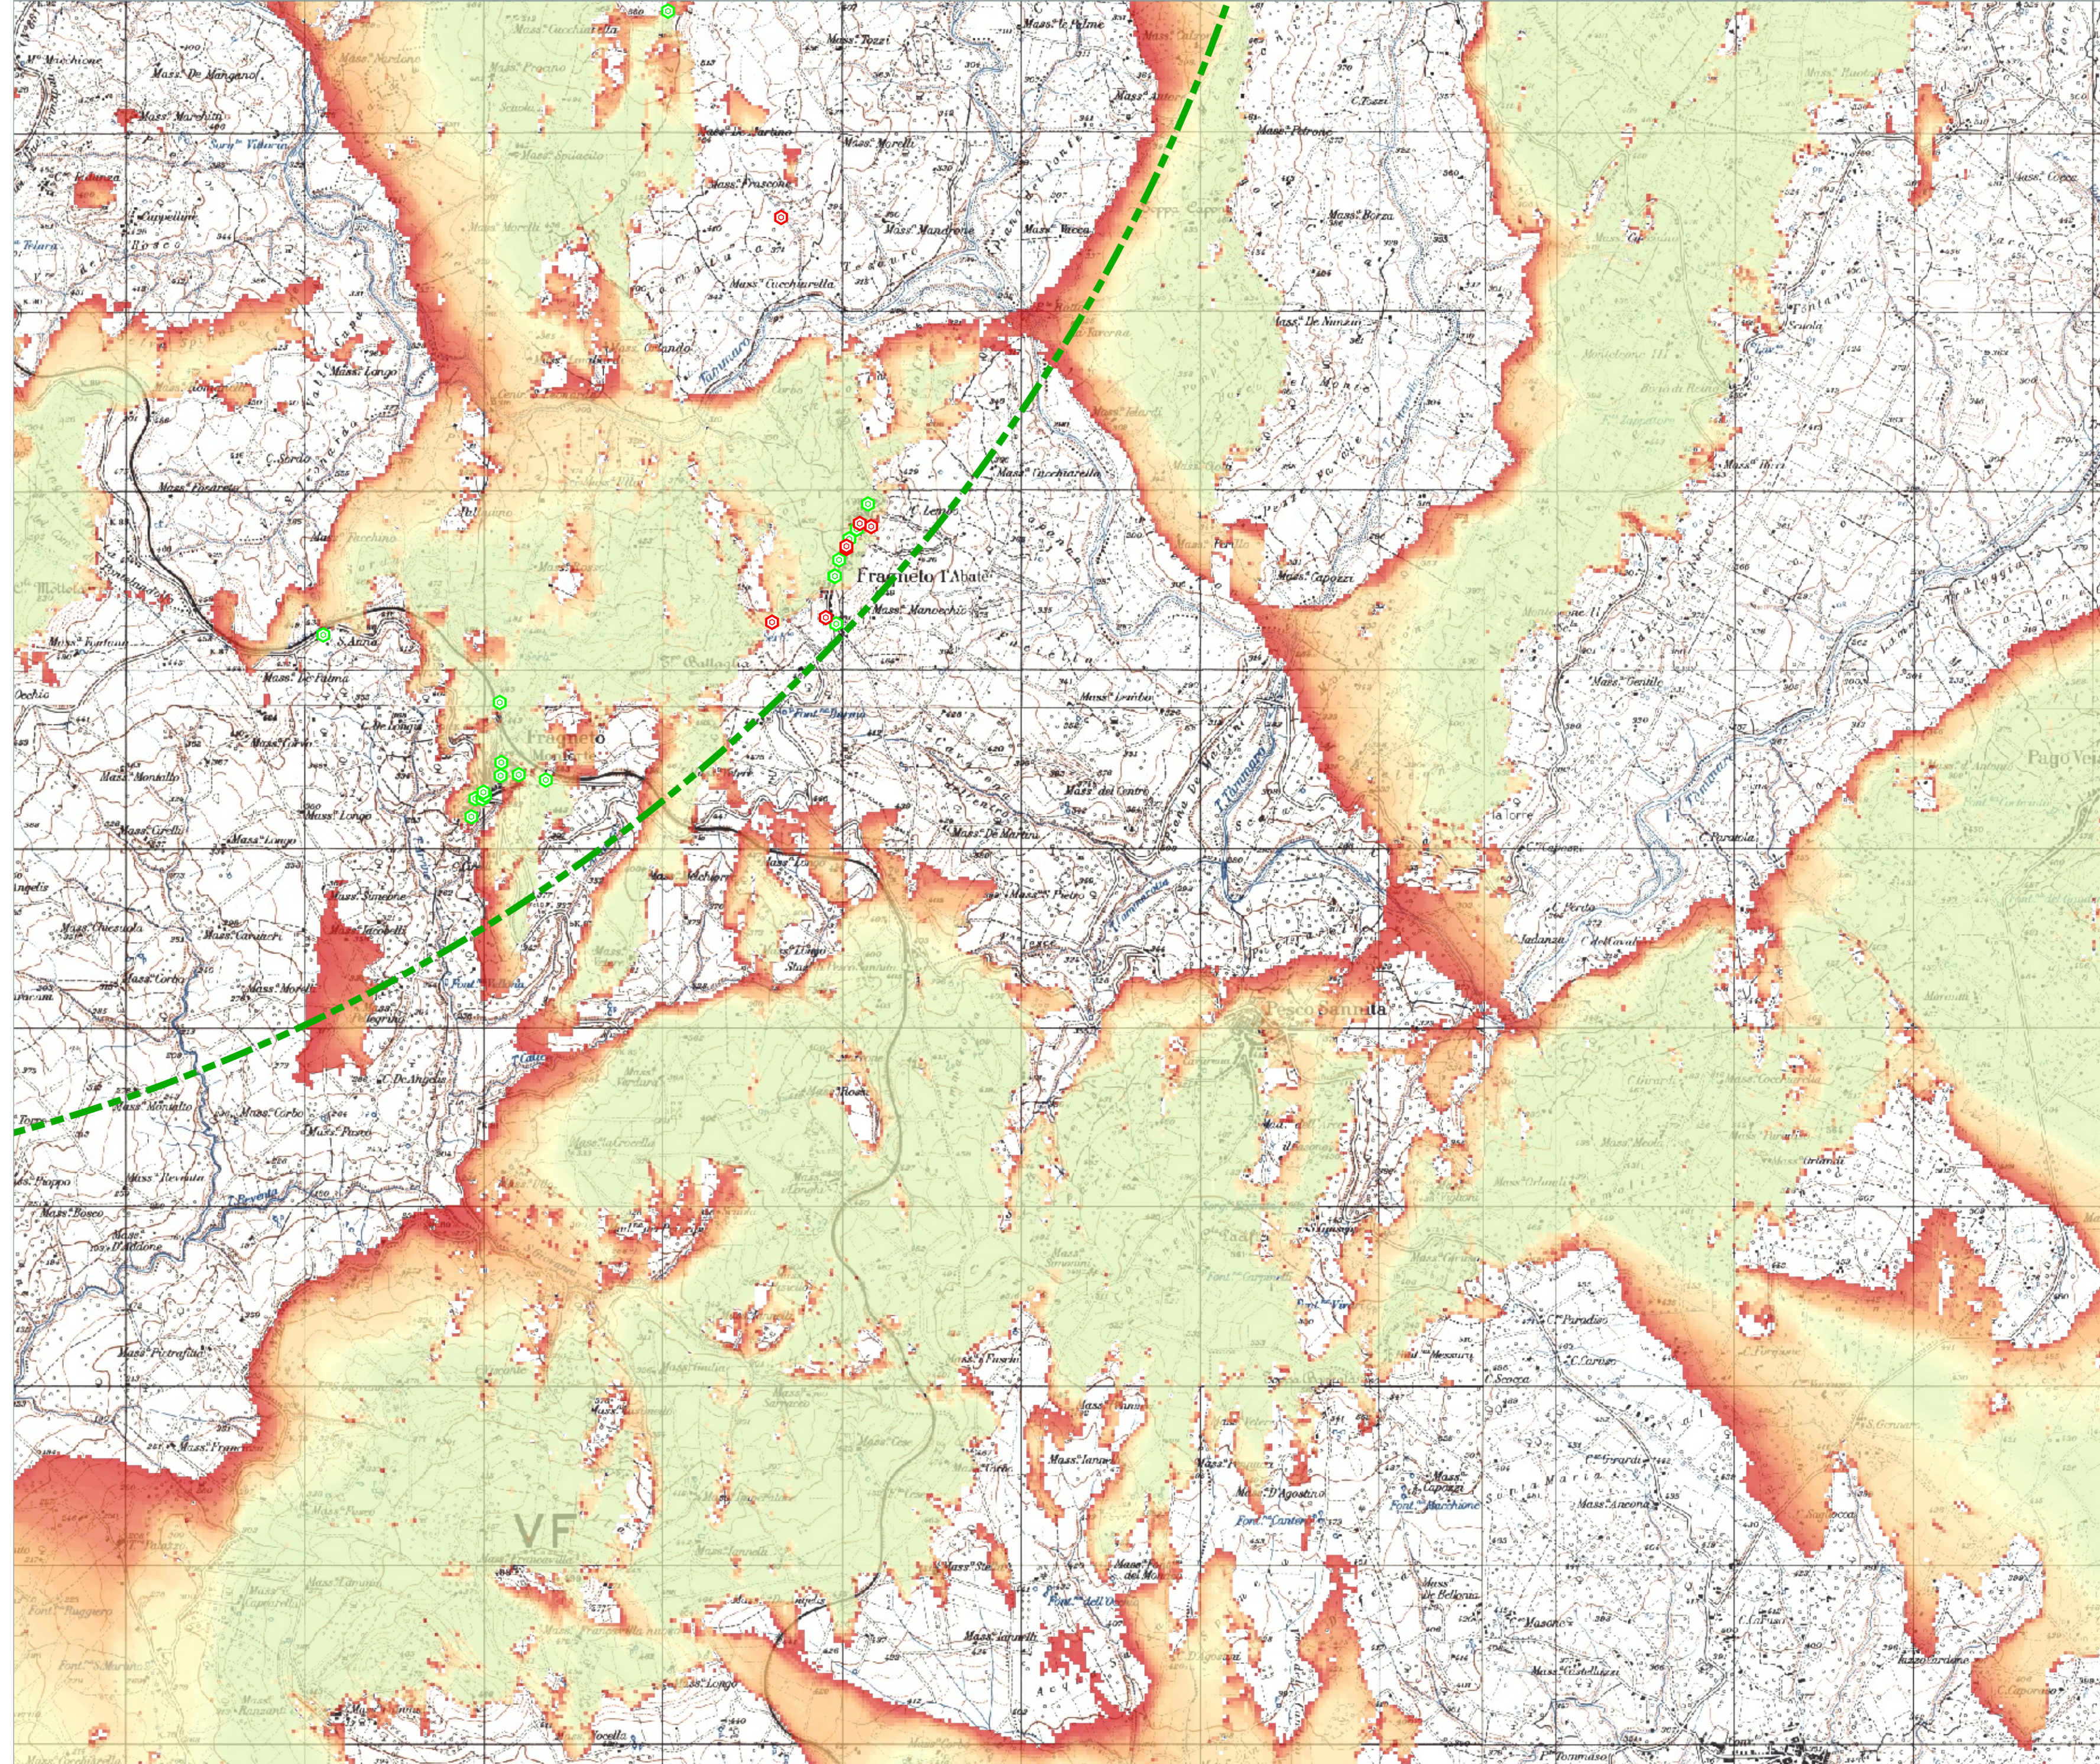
Mass.ª De Mangano
Mass.ª Tozzi
Mass.ª Frusceo
Mass.ª Mandrone
Mass.ª Cocchiarella
Mass.ª Pirozzi
Fragneto l'Abate
Mass.ª Manocchi
Mass.ª De Marco
Mass.ª Longo
Mass.ª De Nunzio
Mass.ª Iapozzi
Pescolamazza
Mass.ª D'Agostino
Mass.ª Bocca
Mass.ª Porta
Mass.ª Corbo
Mass.ª Pisano
Mass.ª Grande
Mass.ª Iacurti
VF